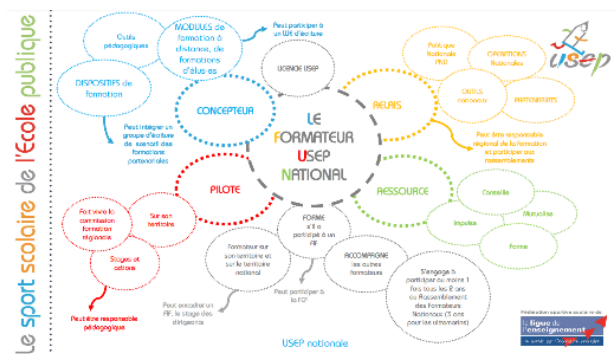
Le sport scolaire de l'École publique

usep

Outils pédagogiques

MODULES de formation à distance, de formations d'élus.es

Peut participer à un WE d'écriture

LICENCE USEP

DISPOSITIFS de formation

CONCEPTEUR

Peut intégrer un groupe d'écriture de scenarii des formations partenariales

LE FORMATEUR USEP NATIONAL

RELAIS

Politique fédérale USEP

OPÉRATIONS Nationales

OUTILS nationaux

PARTENAIRES

Peut être responsable régional de la formation et participer aux rassemblements

PILOTE

RESSOURCE

Conseille

Mutualise

Impulse

Forme

Fait vivre la commission formation régionale

Sur son territoire

Stages et actions

Peut être responsable pédagogique

FORME s'il a participé à un AF

Formateur sur son territoire et sur le territoire national

ACCOMPAGNE des autres formateurs

S'engage à participer au moins 1 fois tous les 2 ans au Rassemblement des Formateurs Nationaux (3 ans pour les alternants)

Peut encadrer un AF, le stage des dirigeants

Peut participer à la FC

USEP nationale

Fédération sportive scolaire de la Ligue de l'enseignement